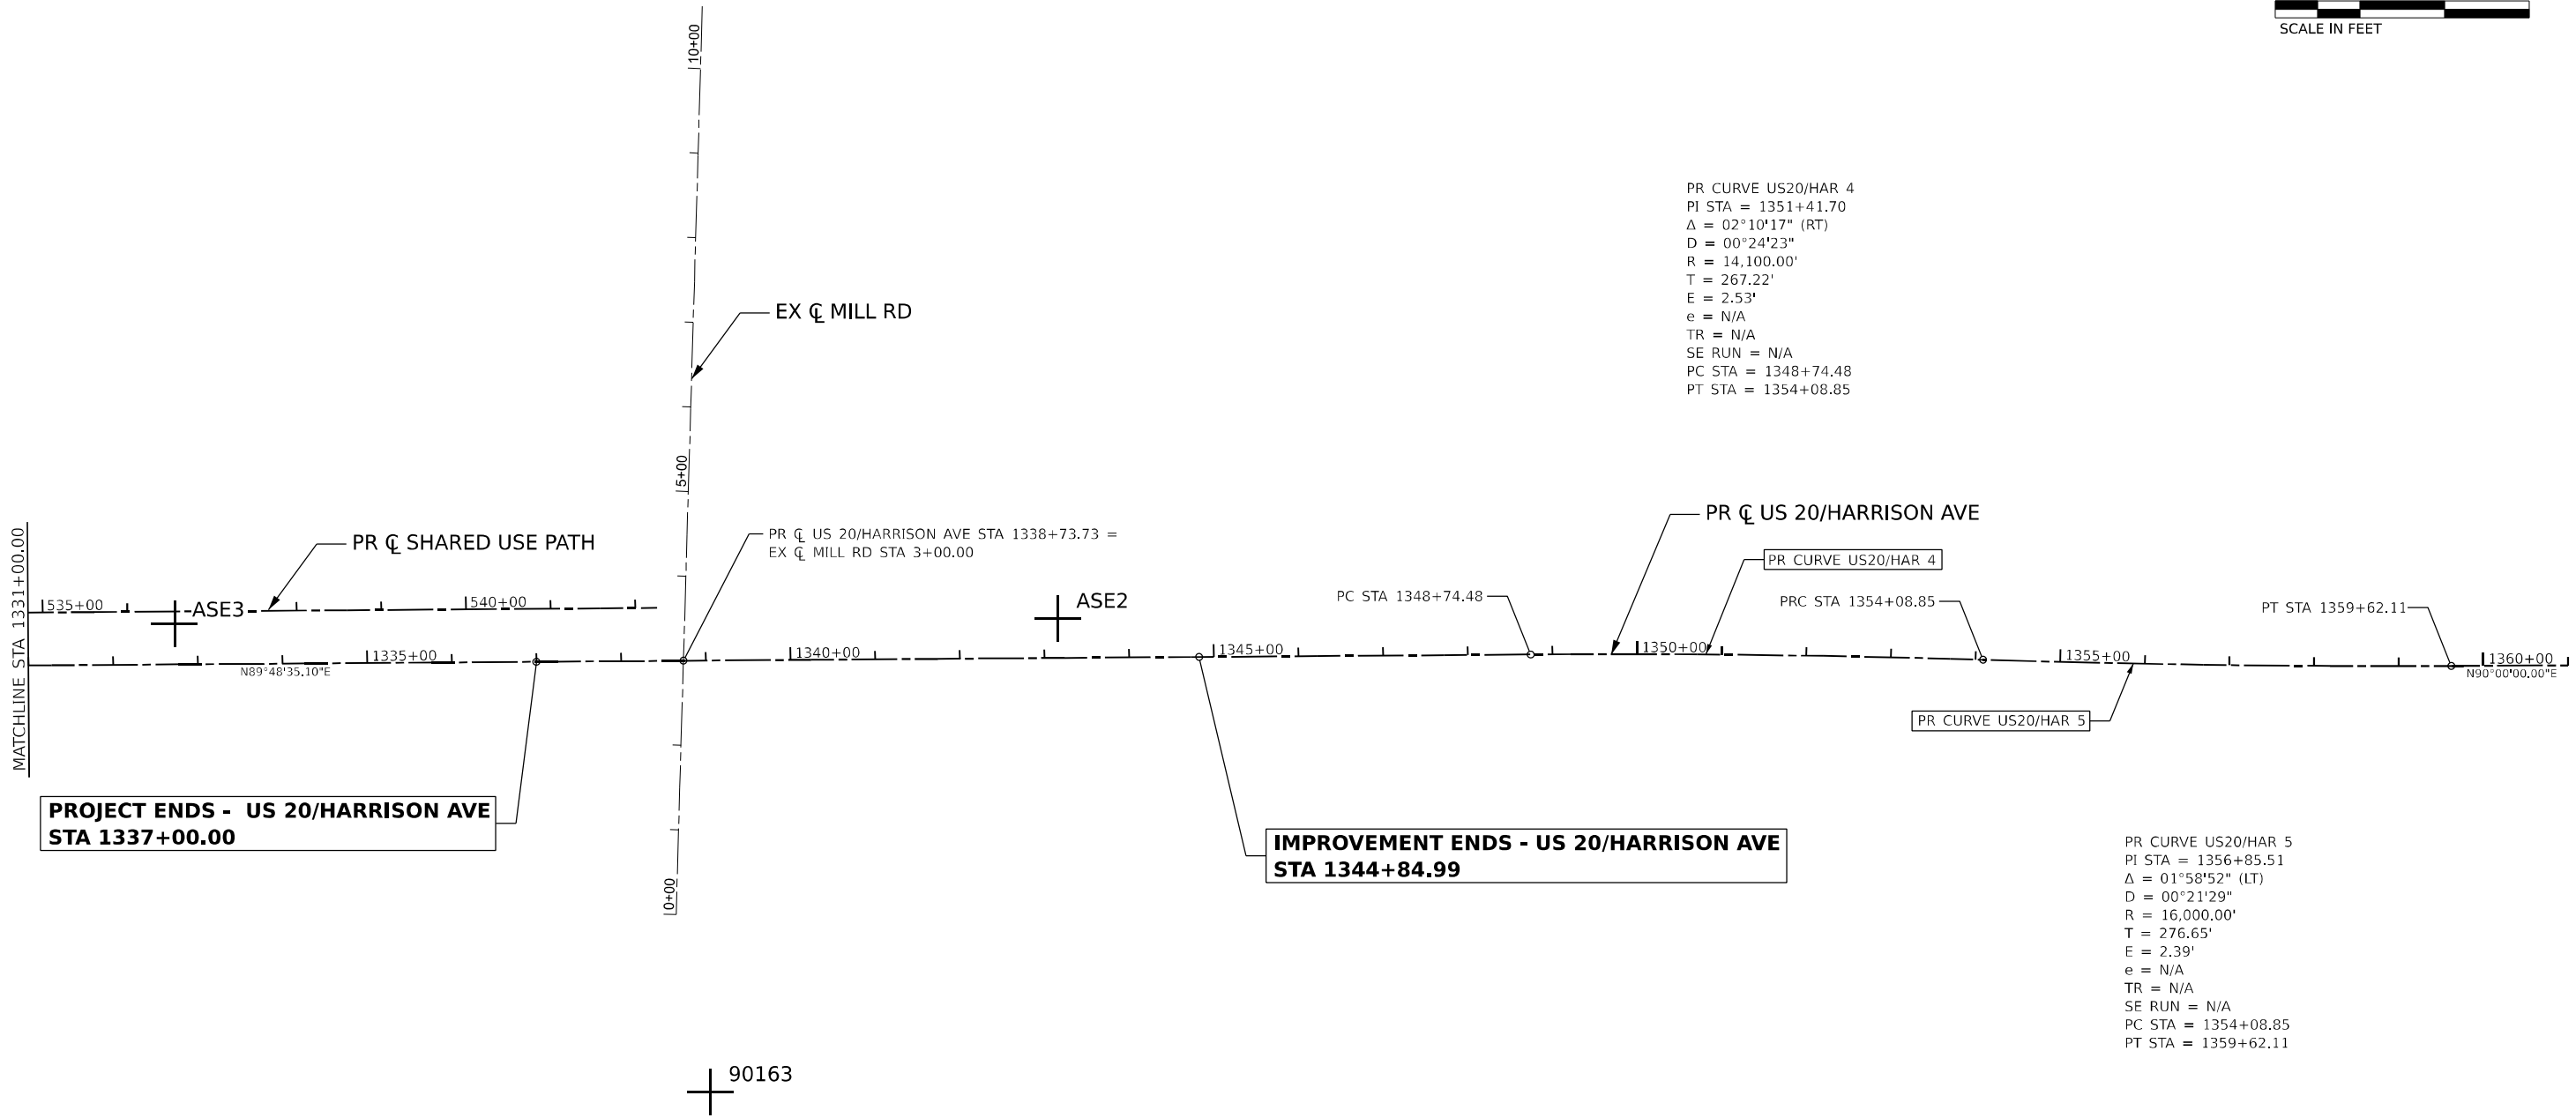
SCALE IN FEET

10+00

PR CURVE US20/HAR 4
PI STA = 1351+41.70
Δ = 02°10'17" (RT)
D = 00°24'23"
R = 14,100.00'
T = 267.22'
E = 2.53'
e = N/A
TR = N/A
SE RUN = N/A
PC STA = 1348+74.48
PT STA = 1354+08.85

EX ℄ MILL RD

5+00

PR ℄ SHARED USE PATH

PR ℄ US 20/HARRISON AVE STA 1338+73.73 =
EX ℄ MILL RD STA 3+00.00

PR ℄ US 20/HARRISON AVE

PR CURVE US20/HAR 4

MATCHLINE STA 1331+00.00

535+00

ASE3

540+00

ASE2

PC STA 1348+74.48

PRC STA 1354+08.85

PT STA 1359+62.11

1335+00

N89°48'35.10"E

1340+00

1345+00

1350+00

1355+00

1360+00

N90°00'00.00"E

PR CURVE US20/HAR 5

PROJECT ENDS - US 20/HARRISON AVE
STA 1337+00.00

IMPROVEMENT ENDS - US 20/HARRISON AVE
STA 1344+84.99

0+00

PR CURVE US20/HAR 5
PI STA = 1356+85.51
Δ = 01°58'52" (LT)
D = 00°21'29"
R = 16,000.00'
T = 276.65'
E = 2.39'
e = N/A
TR = N/A
SE RUN = N/A
PC STA = 1354+08.85
PT STA = 1359+62.11

90163